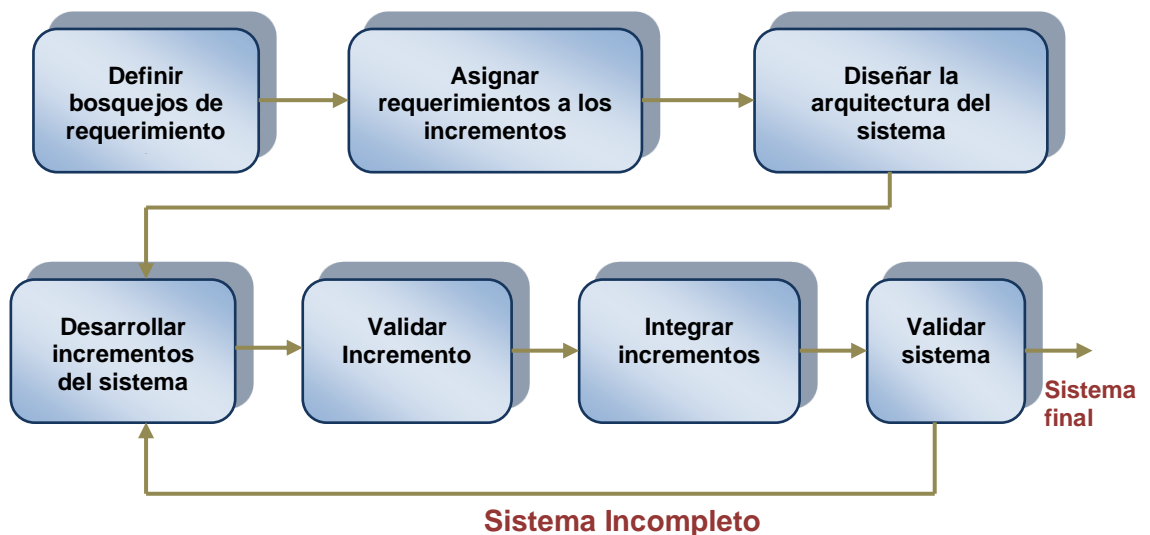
Definir bosquejos de requerimiento

Asignar requerimientos a los incrementos

Diseñar la arquitectura del sistema

Desarrollar incrementos del sistema

Validar Incremento

Integrar incrementos

Validar sistema

Sistema final

Sistema Incompleto